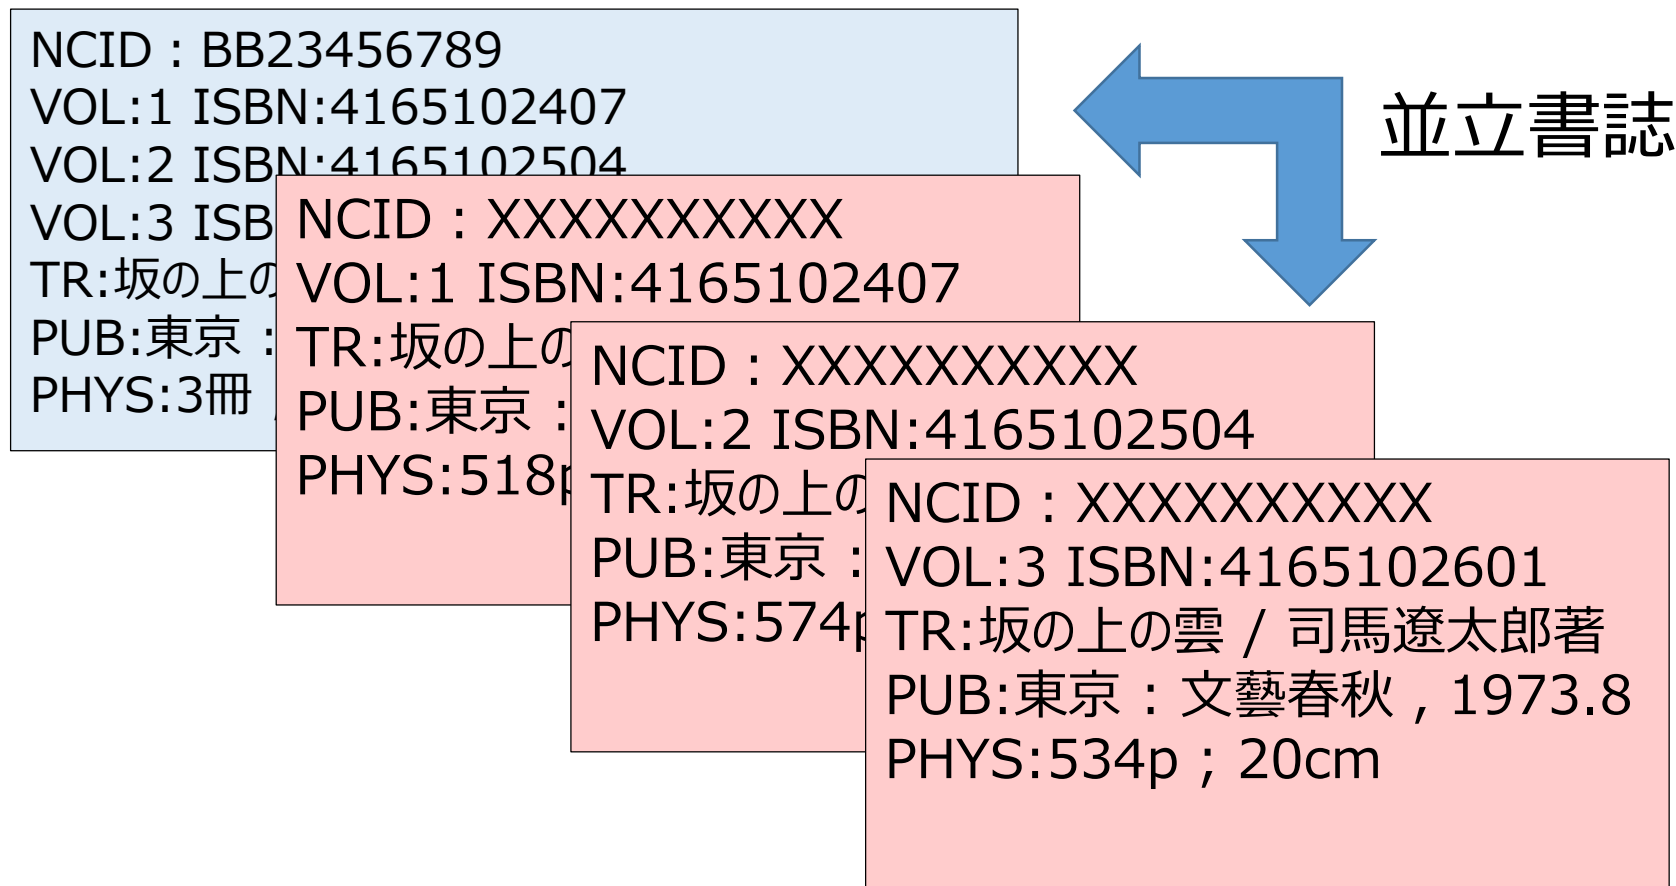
NCID : BB23456789
VOL:1 ISBN:4165102407
VOL:2 ISBN:4165102504
VOL:3 ISB
TR:坂の上の
PUB:東京 :
PHYS:3冊

並立書誌

NCID : XXXXXXXXXX
VOL:1 ISBN:4165102407
TR:坂の上の
PUB:東京 :
PHYS:518p

NCID : XXXXXXXXXX
VOL:2 ISBN:4165102504
TR:坂の上の
PUB:東京 :
PHYS:574p

NCID : XXXXXXXXXX
VOL:3 ISBN:4165102601
TR:坂の上の雲 / 司馬遼太郎著
PUB:東京 : 文藝春秋 , 1973.8
PHYS:534p ; 20cm